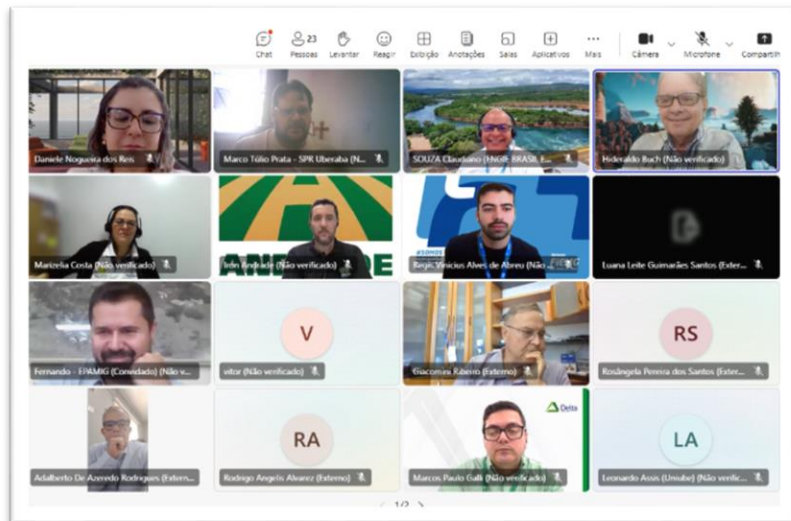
Chat 23 Pessoas Levantar Reagir Exibição Anotações Salas Aplicativos Mais Câmera Microfone Compartilh

Daniele Nogueira dos Reis
Marco Túlio Prata - SPK Uberaba (N...
SOUZA Claudiano (ENGIE BRASIL E...
Hideraldo Buch (Não verificado)
Marizelia Costa (Não verificado)
Iron Andrade (Não verificado)
Regis Vinicius Alves de Abreu (Não...
Luana Leite Guimarães Santos (Exter...
Fernando - EPAMIG (Convidado) (Não verificado)
V
vitor (Não verificado)
Giacomo Ribeiro (Externo)
RS
Rosângela Pereira dos Santos (Exter...
Adalberto De Azeredo Rodrigues (Extern...
RA
Rodrigo Angelis Alvarez (Externo)
Delta
Marcos Paulo Galli (Não verificado)
LA
Leonardo Assis (Uniube) (Não verific...
1/2